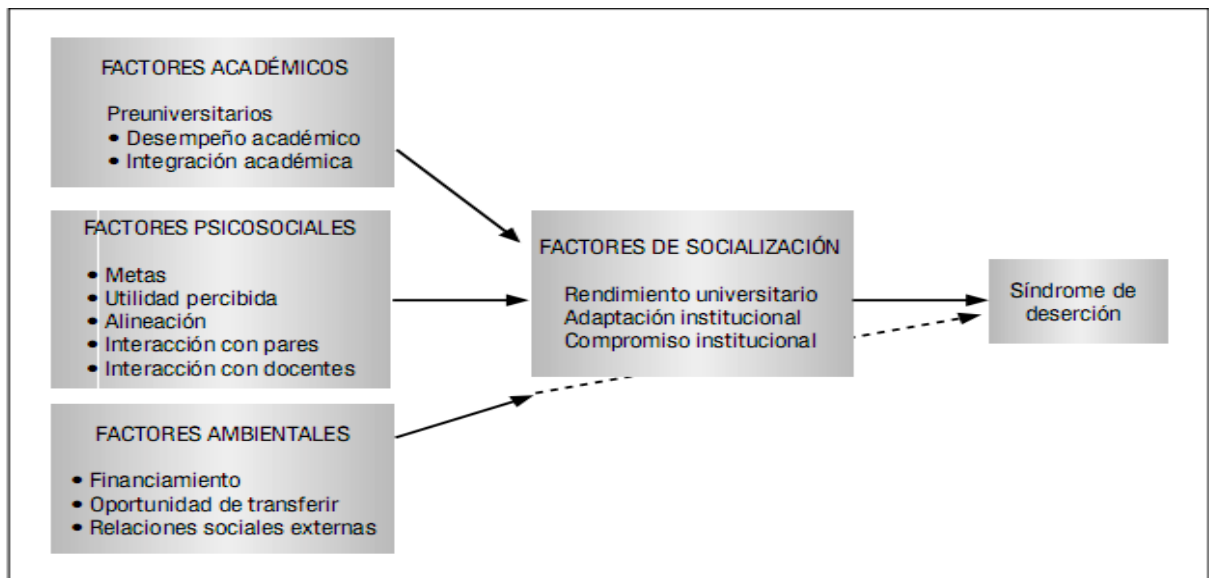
FACTORES ACADÉMICOS

Preuniversitarios
• Desempeño académico
• Integración académica

FACTORES PSICOSOCIALES

• Metas
• Utilidad percibida
• Alineación
• Interacción con pares
• Interacción con docentes

FACTORES AMBIENTALES

• Financiamiento
• Oportunidad de transferir
• Relaciones sociales externas

FACTORES DE SOCIALIZACIÓN

Rendimiento universitario
Adaptación institucional
Compromiso institucional

Síndrome de deserción